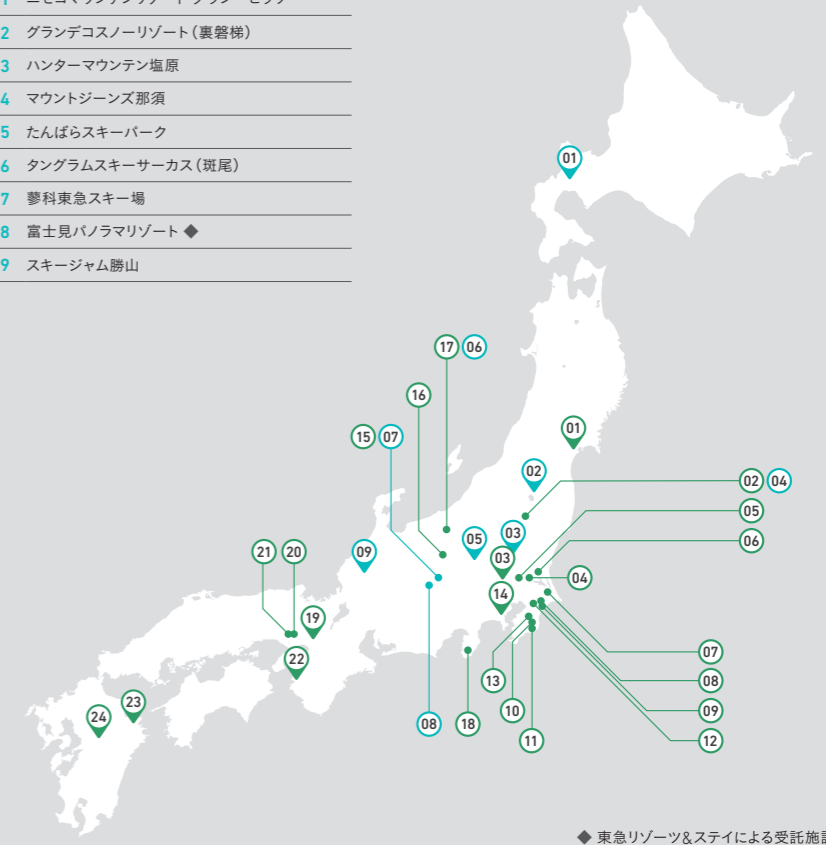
1 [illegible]
2 グランデコスノーリゾート（裏磐梯）
3 ハンターマウンテン塩原
4 マウントジーンズ那須
5 たんばらスキーパーク
6 タングラムスキーサーカス（斑尾）
7 蓼科東急スキー場
8 富士見パノラマリゾート ◆
9 スキージャム勝山

01
17 06
16
15 07
01
02
02 04
05
03
05
06
21 20
09
03
04
14
19
22
07
13
08
10
09
23
24
08
18
11
12

◆ 東急リゾーツ&ステイによる受託施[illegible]